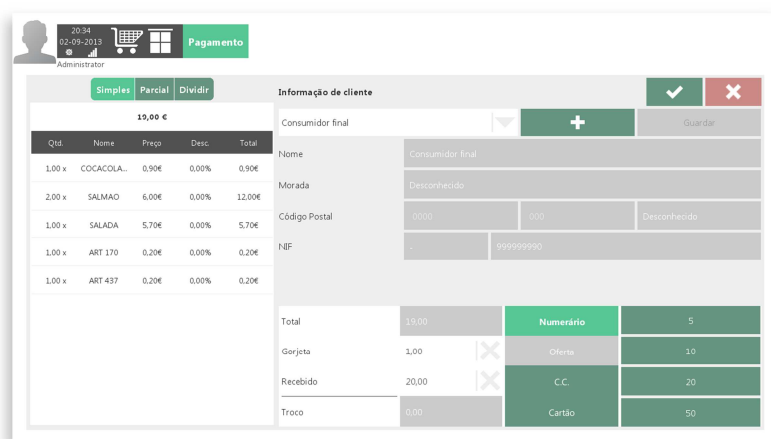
20:34
02-09-2013

Administrator

Pagamento

Simples | Parcial | Dividir

19,00 €

| Qtd. | Nome | Preço | Desc. | Total |
|---|---|---|---|---|
| 1,00 x | COCACOLA... | 0,90€ | 0,00% | 0,90€ |
| 2,00 x | SALMAO | 6,00€ | 0,00% | 12,00€ |
| 1,00 x | SALADA | 5,70€ | 0,00% | 5,70€ |
| 1,00 x | ART 170 | 0,20€ | 0,00% | 0,20€ |
| 1,00 x | ART 437 | 0,20€ | 0,00% | 0,20€ |

Informação de cliente

Consumidor final

Guardar

Nome | Consumidor final
Morada | Desconhecido
Código Postal | 0000 | 000 | Desconhecido
NIF | - | 999999990

Total | 19,00
Gorjeta | 1,00
Recebido | 20,00
Troco | 0,00

Numerário | 5
Oferta | 10
C.C. | 20
Cartão | 50